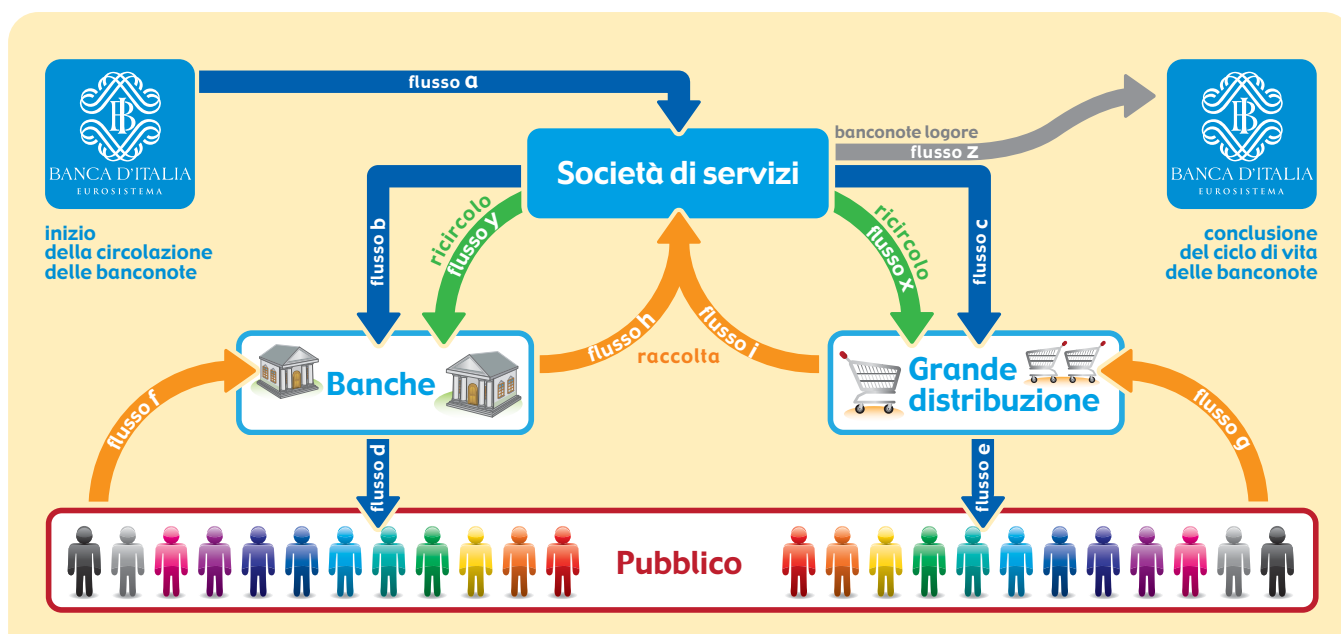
BANCA D'ITALIA
EUROSISTEMA

inizio della circolazione delle banconote

flusso a

Società di servizi

banconote logore
flusso z

BANCA D'ITALIA
EUROSISTEMA

conclusione del ciclo di vita delle banconote

flusso b

ricircolo flusso y

ricircolo flusso x

flusso c

flusso h

raccolta

flusso i

Banche

Grande distribuzione

flusso f

flusso g

flusso d

flusso e

Pubblico